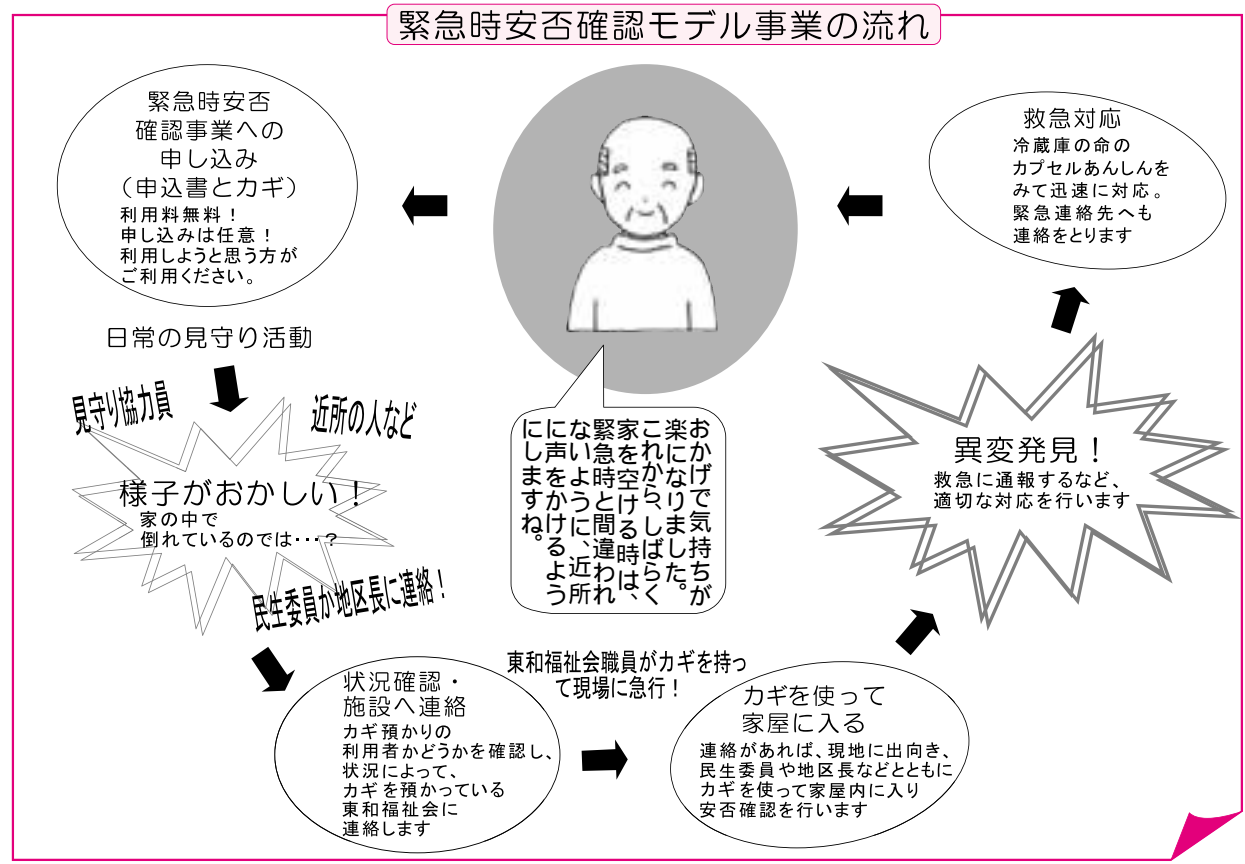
緊急時安否確認モデル事業の流れ

緊急時安否
確認事業への
申し込み
（申込書とカギ）
利用料無料！
申し込みは任意！
利用しようと思う方が
ご利用ください。

救急対応
冷蔵庫の命の
カプセルあんしんを
みて迅速に対応。
緊急連絡先へも
連絡をとります

日常の見守り活動

見守り協力員

近所の人など

様子がおかしい！
家の中で
倒れているのでは・・・？

民生委員か地区長に連絡！

おかげで気持ちが楽になりました。これから、しばらく家を空ける時は、緊急時と間違われないように、近所に声をかけるようにしますね。

異変発見！
救急に通報するなど、
適切な対応を行います

東和福祉会職員がカギを持って現場に急行！

状況確認・
施設へ連絡
カギ預かりの
利用者かどうかを確認し、
状況によって、
カギを預かっている
東和福祉会に
連絡します

カギを使って
家屋に入る
連絡があれば、現地に出向き、
民生委員や地区長などとともに
カギを使って家屋内に入り
安否確認を行います